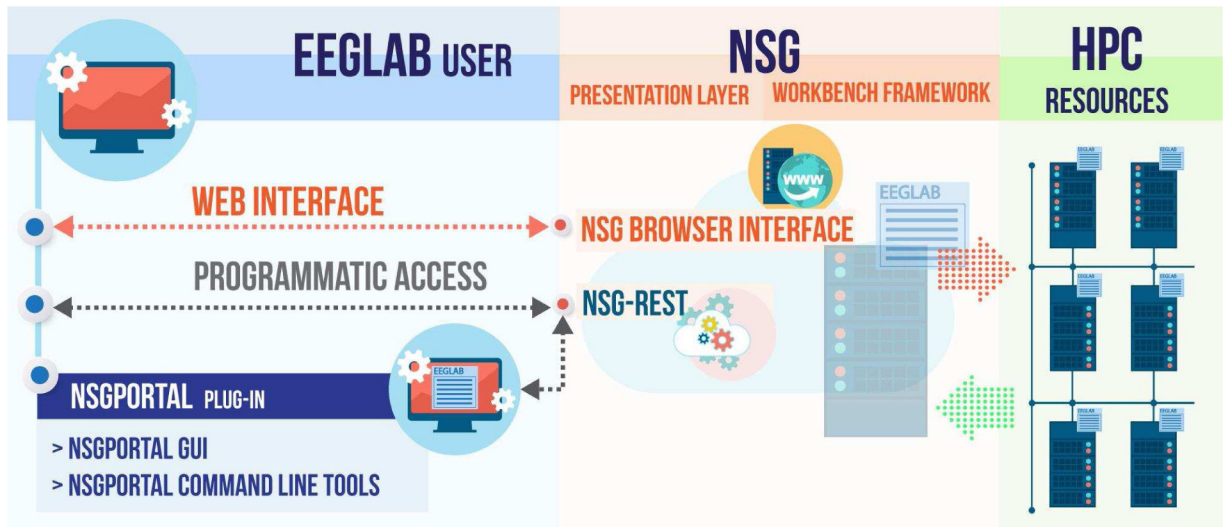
EEGLAB USER

NSG

PRESENTATION LAYER

WORKBENCH FRAMEWORK

HPC RESOURCES

WEB INTERFACE

NSG BROWSER INTERFACE

WWW

EEGLAB

PROGRAMMATIC ACCESS

NSG-REST

EEGLAB

NSGPORTAL PLUG-IN

> NSGPORTAL GUI

> NSGPORTAL COMMAND LINE TOOLS

EEGLAB

EEGLAB

EEGLAB

EEGLAB

EEGLAB

EEGLAB